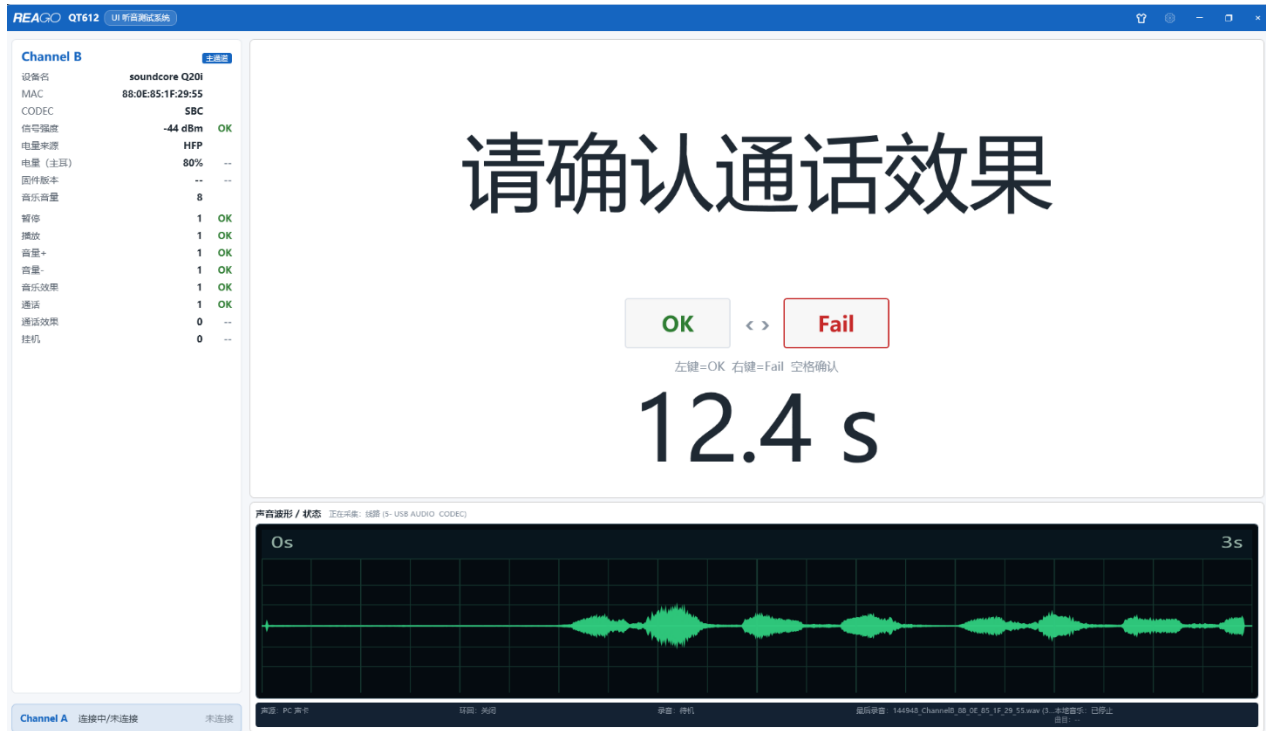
REAGO QT612 UI 听音测试系统

Channel B 主通道

| | | |
|---|---|---|
| 设备名 | soundcore Q20i | |
| MAC | 88:0E:85:1F:29:55 | |
| CODEC | SBC | |
| 信号强度 | -44 dBm | OK |
| 电量来源 | HFP | |
| 电量（主耳） | 80% | -- |
| 固件版本 | -- | -- |
| 音乐音量 | 8 | |
| 暂停 | 1 | OK |
| 播放 | 1 | OK |
| 音量+ | 1 | OK |
| 音量- | 1 | OK |
| 音乐效果 | 1 | OK |
| 通话 | 1 | OK |
| 通话效果 | 0 | -- |
| 挂机 | 0 | -- |

Channel A 连接中/未连接 未连接

请确认通话效果

OK ‹ › Fail

左键=OK 右键=Fail 空格确认

12.4 s

声音波形 / 状态 正在采集: 线路 (5- USB AUDIO CODEC)

0s 3s

来源: PC 声卡 环回: 关闭 录音: 待机 最后录音: 144948_ChannelB_88_0E_85_1F_29_55.wav (3... 本地音乐: 已停止 曲目: --